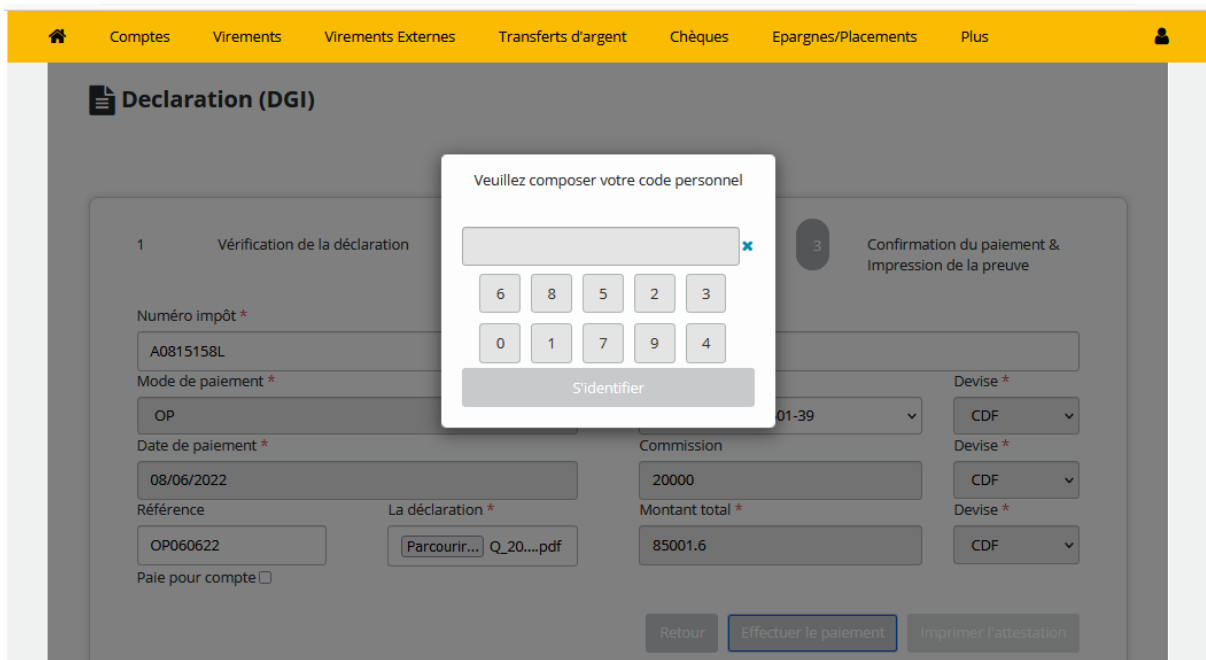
Comptes Virements Virements Externes Transferts d'argent Chèques Epargnes/Placements Plus

Declaration (DGI)

1 Vérification de la déclaration

3 Confirmation du paiement & Impression de la preuve

Numéro impôt *
A0815158L

Mode de paiement *
OP

01-39

Devise *
CDF

Date de paiement *
08/06/2022

Commission
20000

Devise *
CDF

Référence
OP060622

La déclaration *
Parcourir... Q_20....pdf

Montant total *
85001.6

Devise *
CDF

Paie pour compte

Veuillez composer votre code personnel

6 8 5 2 3
0 1 7 9 4

S'identifier

Retour Effectuer le paiement Imprimer l'attestation